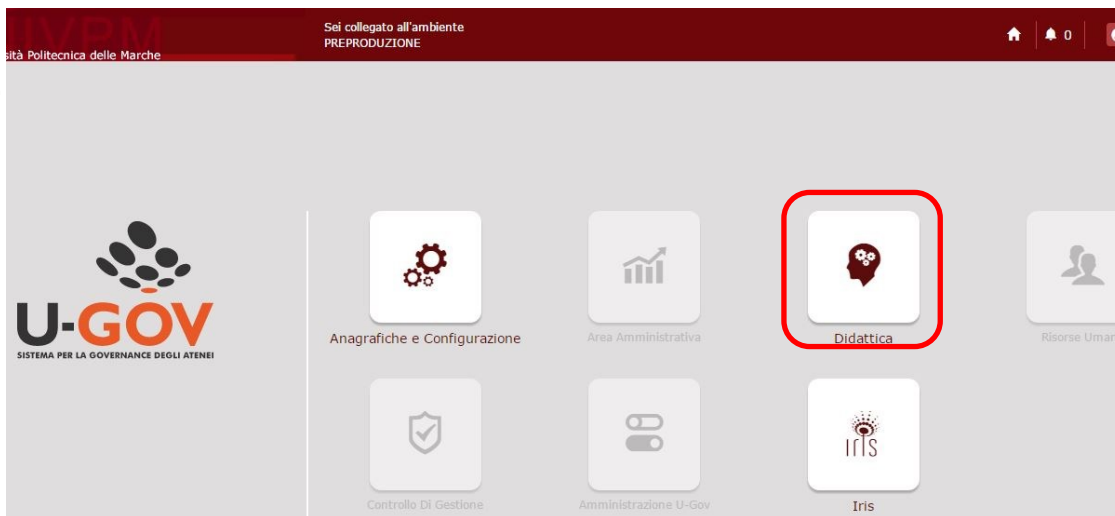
UVPM
sità Politecnica delle Marche

Sei collegato all'ambiente
PREPRODUZIONE

0

U-GOV
SISTEMA PER LA GOVERNANCE DEGLI ATENEI

Anagrafiche e Configurazione

Area Amministrativa

Didattica

Risorse Umar

Controllo Di Gestione

Amministrazione U-Gov

IRIS

Iris